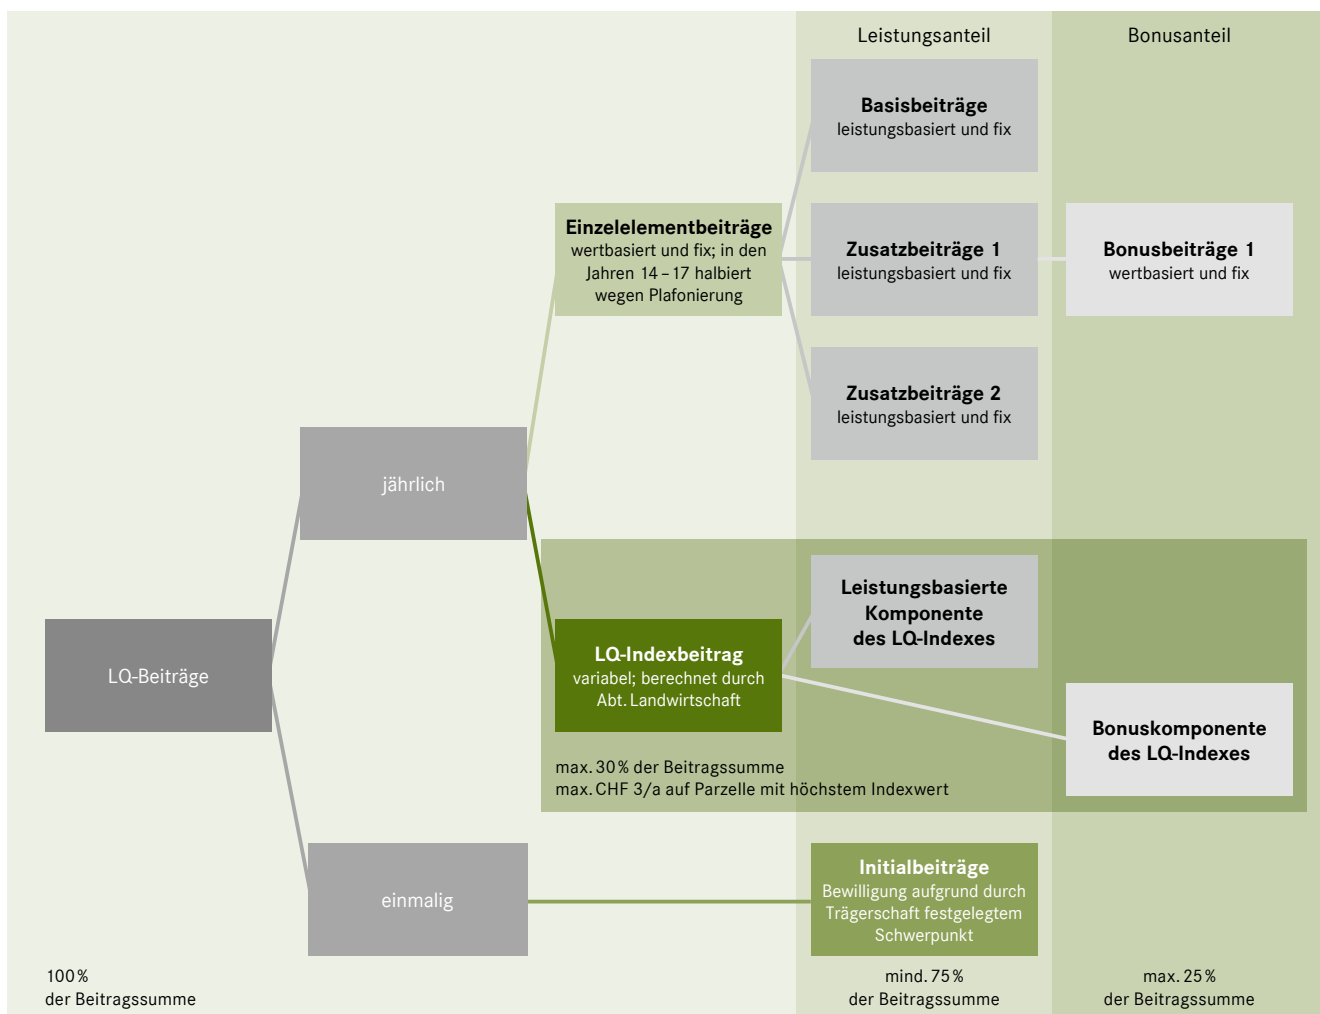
Leistungsanteil

Bonusanteil

**Basisbeiträge**
leistungsbasiert und fix

**Einzelelementbeiträge**
wertbasiert und fix; in den Jahren 14 – 17 halbiert wegen Plafonierung

**Zusatzbeiträge 1**
leistungsbasiert und fix

**Bonusbeiträge 1**
wertbasiert und fix

**Zusatzbeiträge 2**
leistungsbasiert und fix

jährlich

**Leistungsbasierte Komponente des LQ-Indexes**

LQ-Beiträge

**LQ-Indexbeitrag**
variabel; berechnet durch Abt. Landwirtschaft

**Bonuskomponente des LQ-Indexes**

max. 30 % der Beitragssumme
max. CHF 3/a auf Parzelle mit höchstem Indexwert

einmalig

**Initialbeiträge**
Bewilligung aufgrund durch Trägerschaft festgelegtem Schwerpunkt

100 %
der Beitragssumme

mind. 75 %
der Beitragssumme

max. 25 %
der Beitragssumme